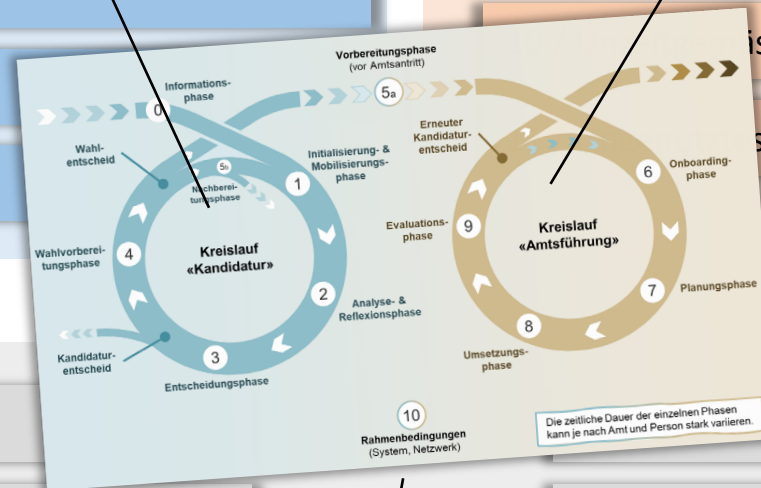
Vorbereitungsphase
(vor Amtsantritt)

5a

0
Informationsphase

Wahlentscheid

5b
Nachbereitungsphase

1
Initialisierung- & Mobilisierungsphase

Kreislauf «Kandidatur»

4
Wahlvorbereitungsphase

2
Analyse- & Reflexionsphase

3
Entscheidungsphase

Kandidaturentscheid

Erneuter Kandidaturentscheid

6
Onboardingphase

9
Evaluationsphase

Kreislauf «Amtsführung»

7
Planungsphase

8
Umsetzungsphase

10
Rahmenbedingungen
(System, Netzwerk)

Die zeitliche Dauer der einzelnen Phasen kann je nach Amt und Person stark variieren.